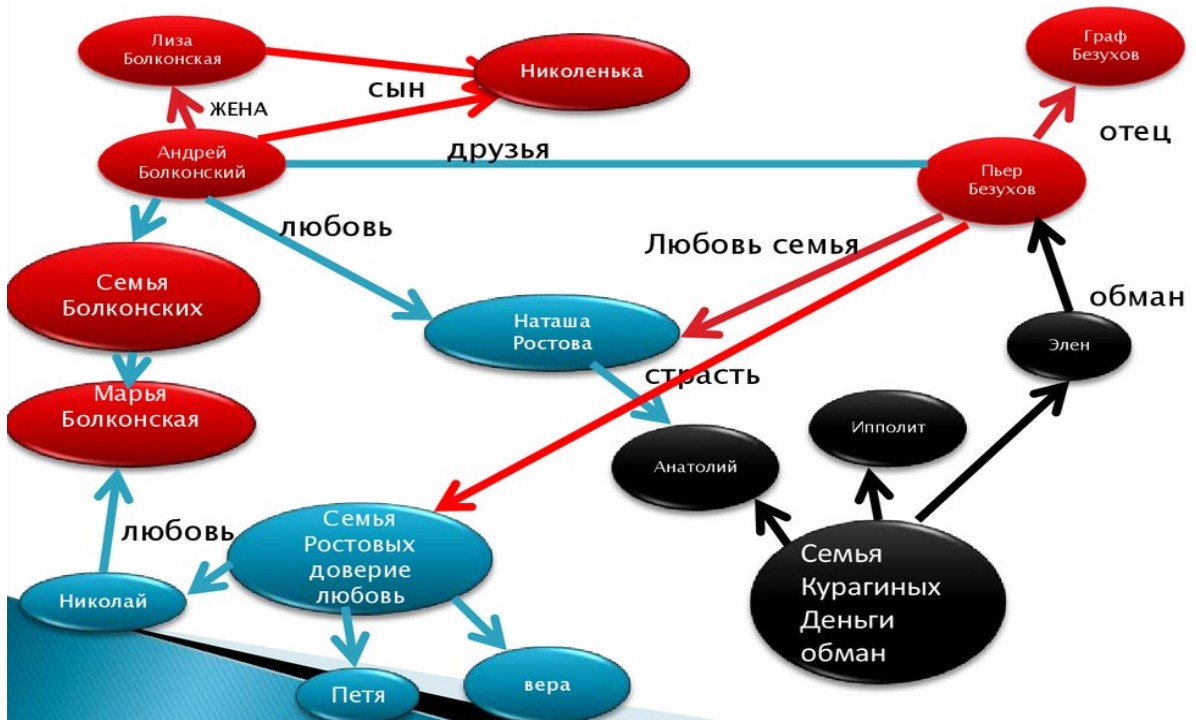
Лиза Болконская

Николенька

сын

ЖЕНА

Андрей Болконский

друзья

Граф Безухов

отец

Пьер Безухов

любовь

Любовь семья

Семья Болконских

Наташа Ростова

обман

Элен

страсть

Марья Болконская

Ипполит

Анатолий

любовь

Семья Ростовых доверие любовь

Николай

Семья Курагиных Деньги обман

Петя

вера